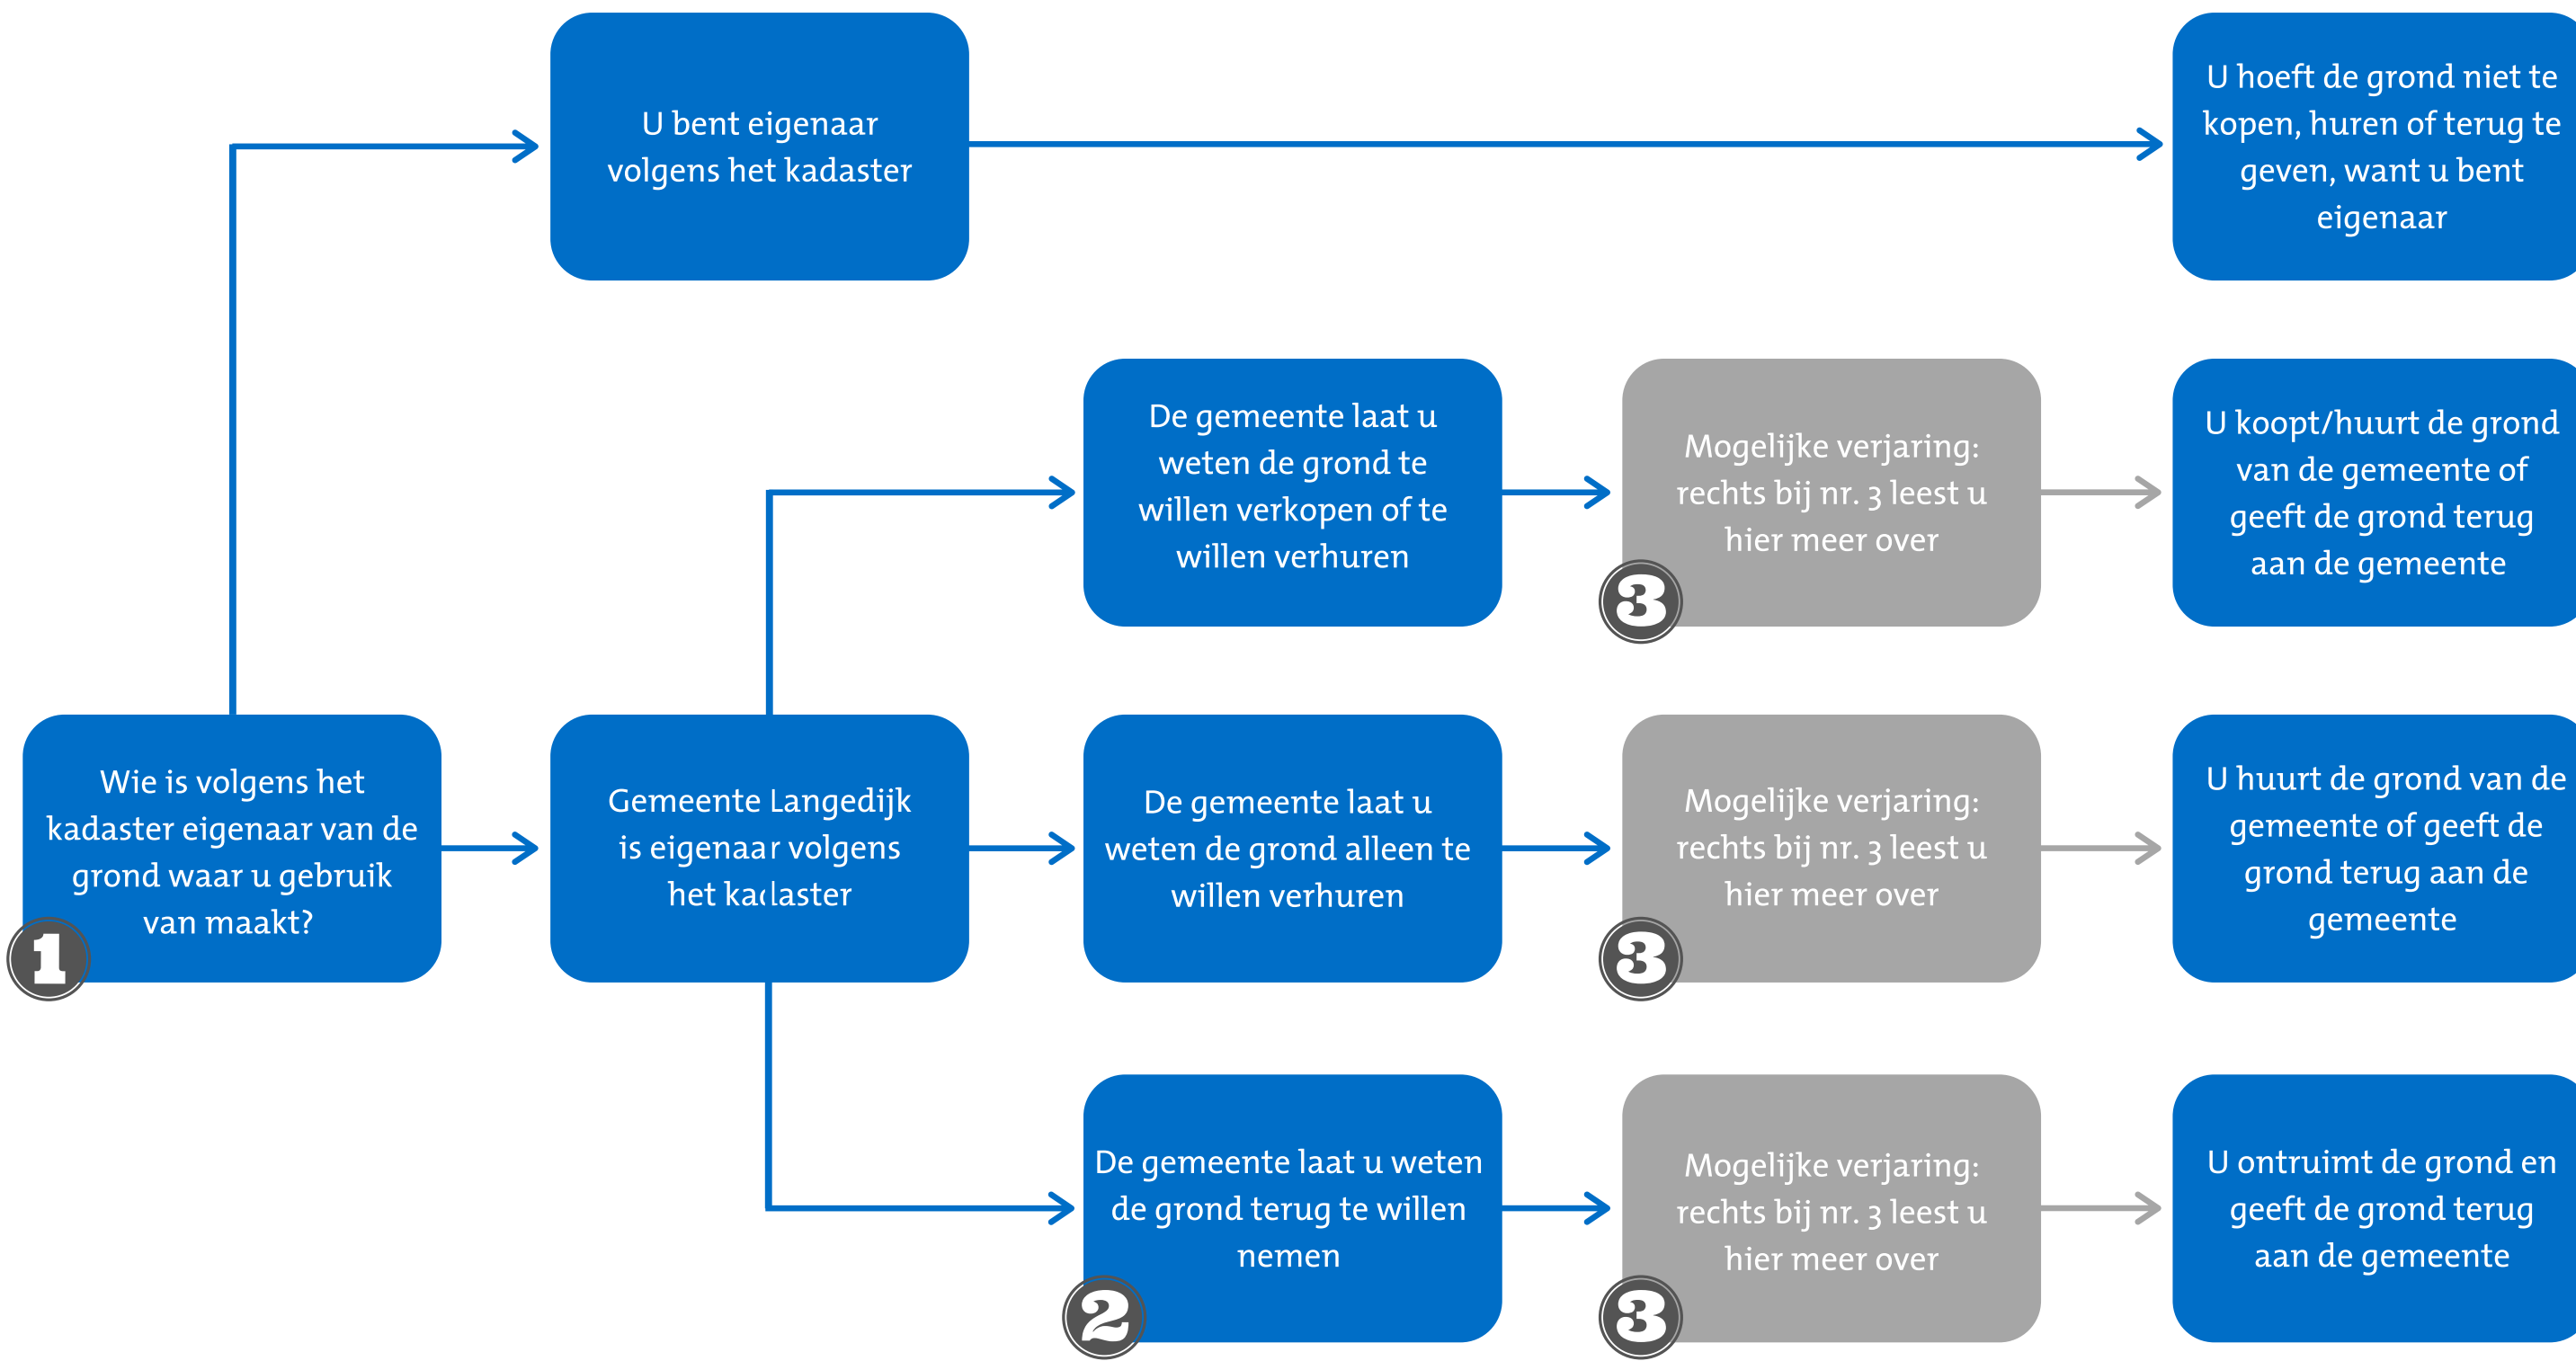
U bent eigenaar volgens het kadaster

U hoeft de grond niet te kopen, huren of terug te geven, want u bent eigenaar

De gemeente laat u weten de grond te willen verkopen of te willen verhuren

Mogelijke verjaring: rechts bij nr. 3 leest u hier meer over

3

U koopt/huurt de grond van de gemeente of geeft de grond terug aan de gemeente

Wie is volgens het kadaster eigenaar van de grond waar u gebruik van maakt?

1

Gemeente Langedijk is eigenaar volgens het kadaster

De gemeente laat u weten de grond alleen te willen verhuren

Mogelijke verjaring: rechts bij nr. 3 leest u hier meer over

3

U huurt de grond van de gemeente of geeft de grond terug aan de gemeente

De gemeente laat u weten de grond terug te willen nemen

2

Mogelijke verjaring: rechts bij nr. 3 leest u hier meer over

3

U ontruimt de grond en geeft de grond terug aan de gemeente